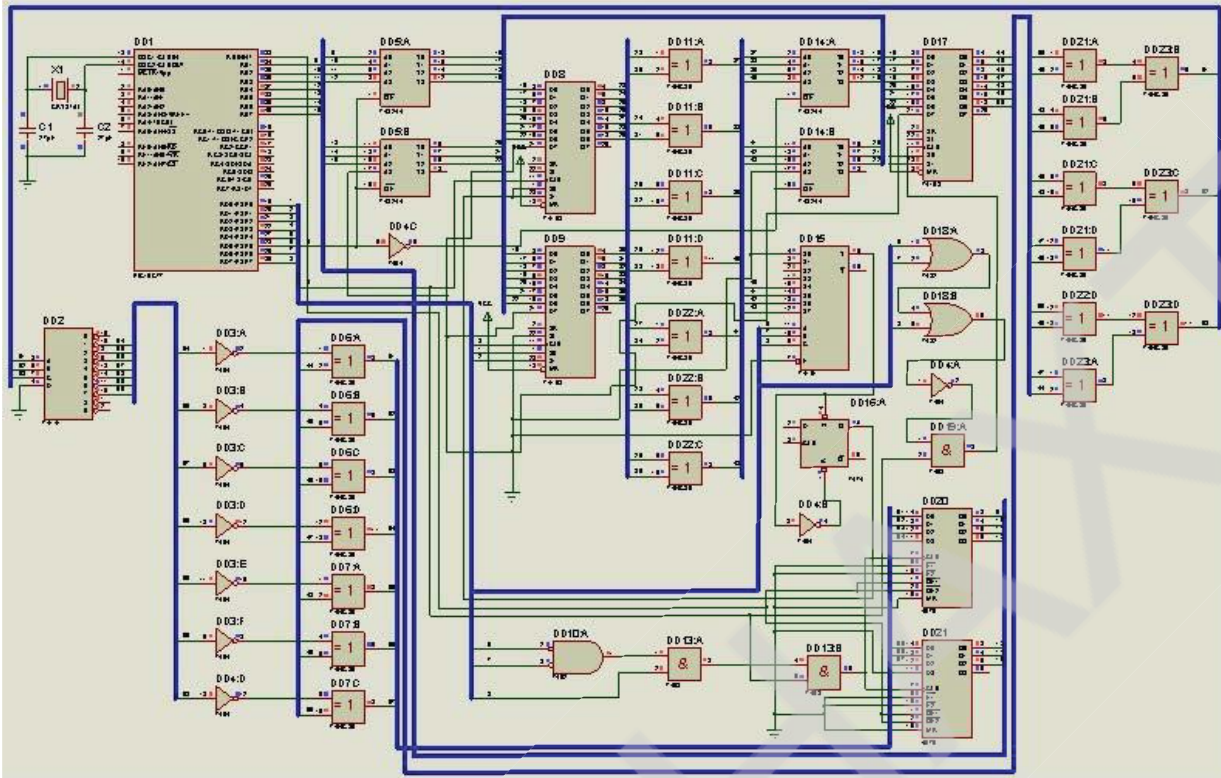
DD1
X1
C1
C2
DD5:A
DD5:B
DD4:C
DD8
DD9
DD11:A
= 1
DD11:B
= 1
DD11:C
= 1
DD11:D
= 1
DD22:A
= 1
DD22:B
= 1
DD22:C
= 1
DD14:A
DD14:B
DD15
DD17
DD21:A
= 1
DD21:B
= 1
DD21:C
= 1
DD21:D
= 1
DD22:D
= 1
DD23:A
= 1
DD23:B
= 1
DD23:C
= 1
DD23:D
= 1
DD18:A
DD18:B
DD4:A
DD19:A
&
DD16:A
DD4:B
DD20
DD21
DD2
DD3:A
DD3:B
DD3:C
DD3:D
DD3:E
DD3:F
DD4:D
DD6:A
= 1
DD6:B
= 1
DD6:C
= 1
DD6:D
= 1
DD7:A
= 1
DD7:B
= 1
DD7:C
= 1
DD10:A
DD13:A
&
DD13:B
&